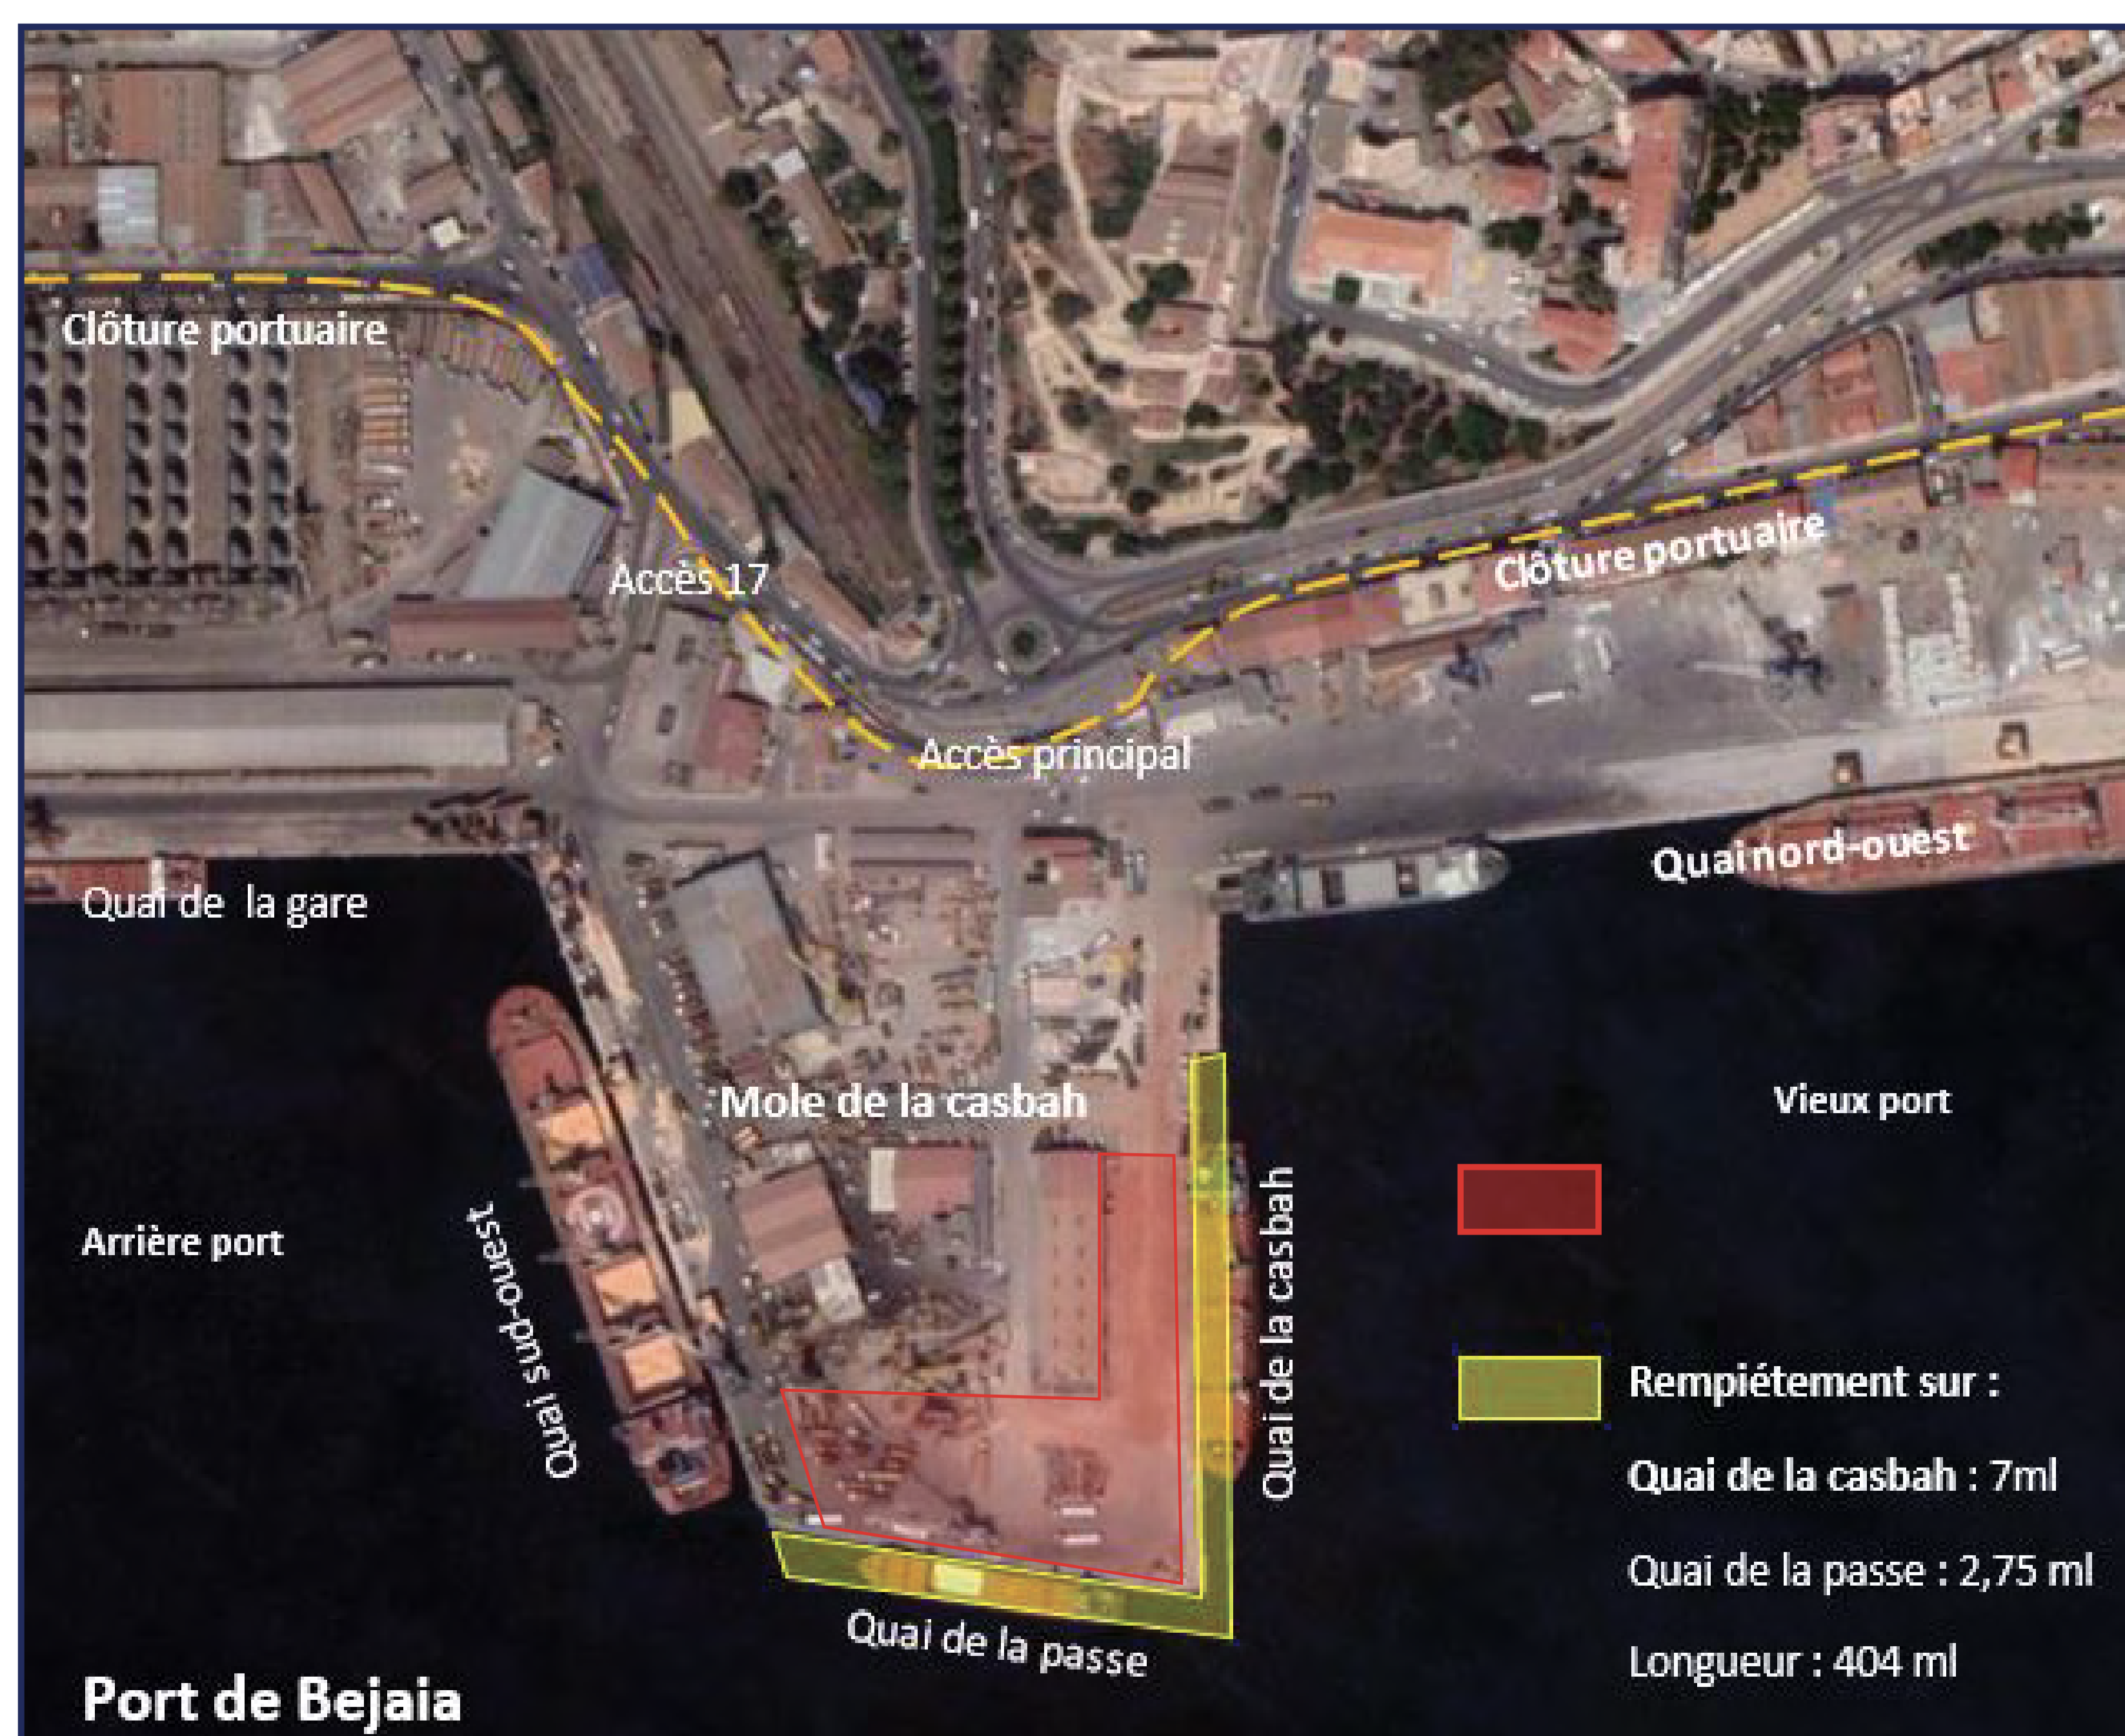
Clôture portuaire

Accès 17

Clôture portuaire

Accès principal

Quainord-ouest

Quai de la gare

Mole de la casbah

Vieux port

Arrière port

Quai sud-ouest

Quai de la casbah

Rempiétement sur :

Quai de la casbah : 7ml

Quai de la passe : 2,75 ml

Longueur : 404 ml

Quai de la passe

Port de Bejaia